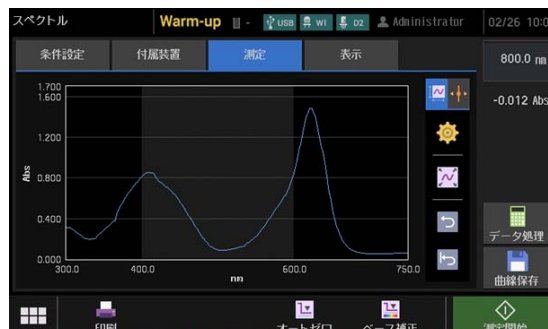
スペクトル

Warm-up

USB

WI

D2

Administrator

02/26 10:0

条件設定

付属装置

測定

表示

800.0 nm

-0.012 Abs

1.700

1.600

1.200

Abs

0.800

0.400

0.000

300.0

400.0

600.0

750.0

nm

データ処理

曲線保存

印刷

オートゼロ

ベース補正

測定開始